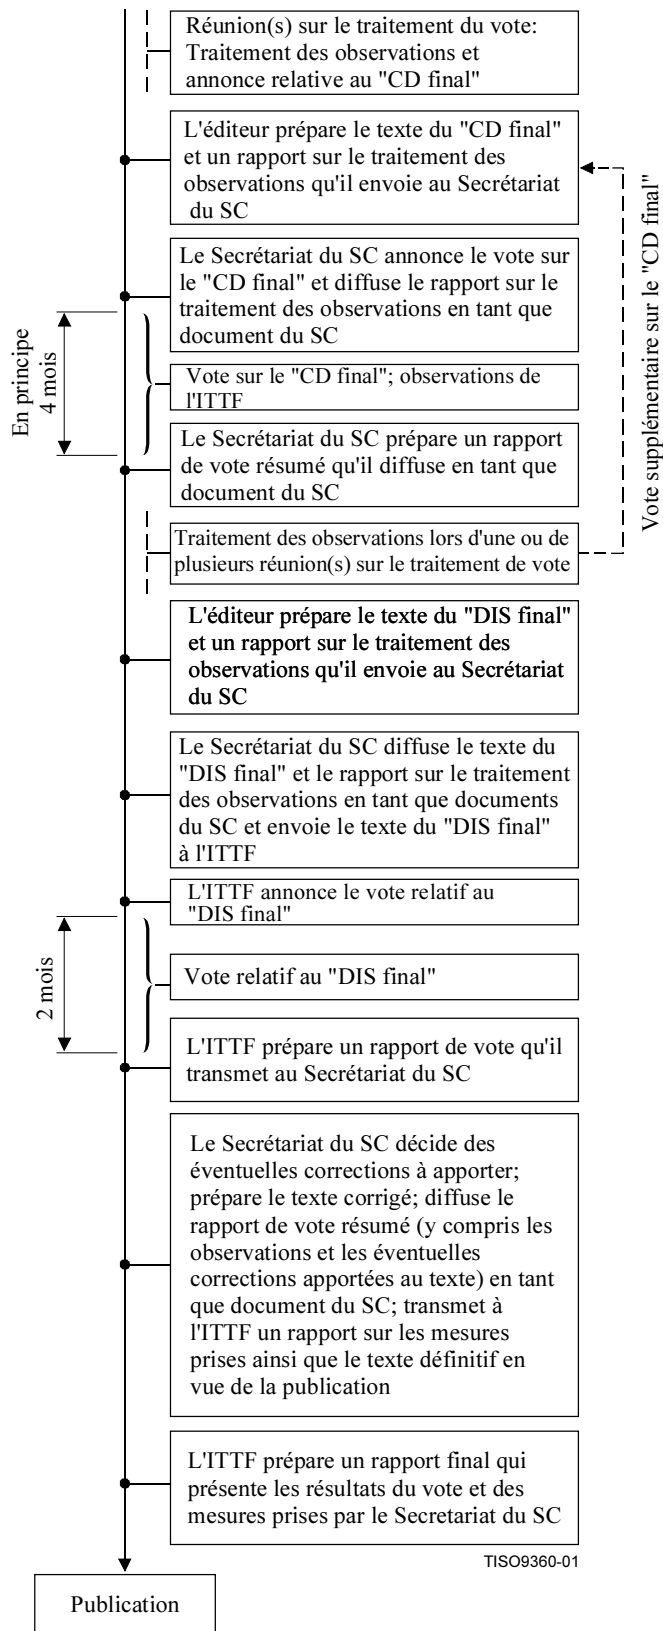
Réunion(s) sur le traitement du vote: Traitement des observations et annonce relative au "CD final"

L'éditeur prépare le texte du "CD final" et un rapport sur le traitement des observations qu'il envoie au Secrétariat du SC

Vote supplémentaire sur le "CD final"

Le Secrétariat du SC annonce le vote sur le "CD final" et diffuse le rapport sur le traitement des observations en tant que document du SC

En principe 4 mois

Vote sur le "CD final"; observations de l'ITTF

Le Secrétariat du SC prépare un rapport de vote résumé qu'il diffuse en tant que document du SC

Traitement des observations lors d'une ou de plusieurs réunion(s) sur le traitement de vote

L'éditeur prépare le texte du "DIS final" et un rapport sur le traitement des observations qu'il envoie au Secrétariat du SC

Le Secrétariat du SC diffuse le texte du "DIS final" et le rapport sur le traitement des observations en tant que documents du SC et envoie le texte du "DIS final" à l'ITTF

L'ITTF annonce le vote relatif au "DIS final"

2 mois

Vote relatif au "DIS final"

L'ITTF prépare un rapport de vote qu'il transmet au Secrétariat du SC

Le Secrétariat du SC décide des éventuelles corrections à apporter; prépare le texte corrigé; diffuse le rapport de vote résumé (y compris les observations et les éventuelles corrections apportées au texte) en tant que document du SC; transmet à l'ITTF un rapport sur les mesures prises ainsi que le texte définitif en vue de la publication

L'ITTF prépare un rapport final qui présente les résultats du vote et des mesures prises par le Secretariat du SC

TISO9360-01

Publication